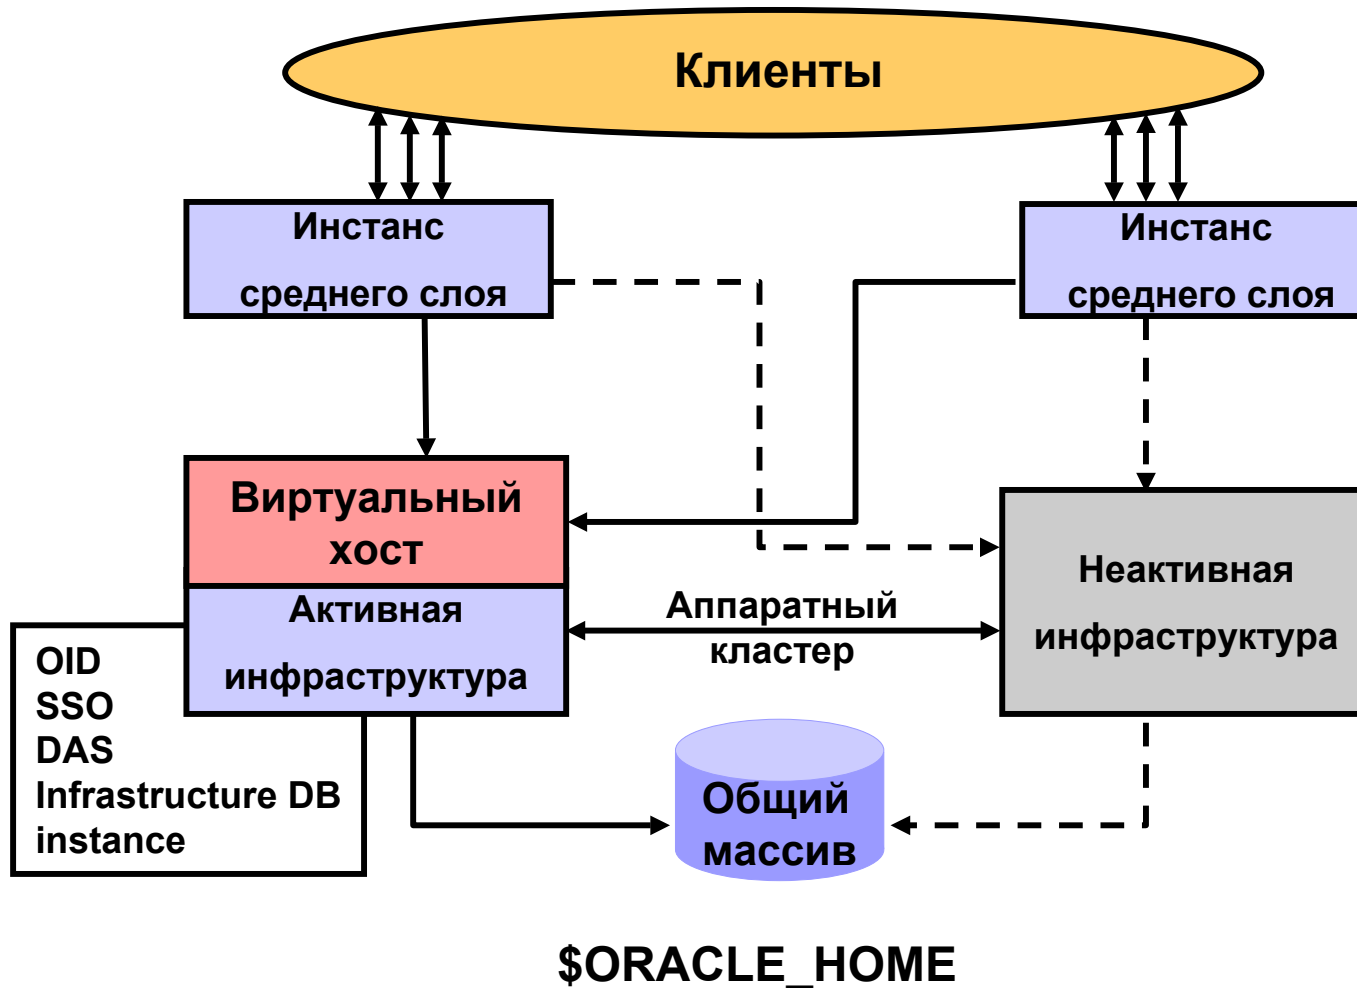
Клиенты

Инстанс среднего слоя

Инстанс среднего слоя

Виртуальный хост

Активная инфраструктура

Аппаратный кластер

Неактивная инфраструктура

OID
SSO
DAS
Infrastructure DB instance

Общий массив

$ORACLE_HOME